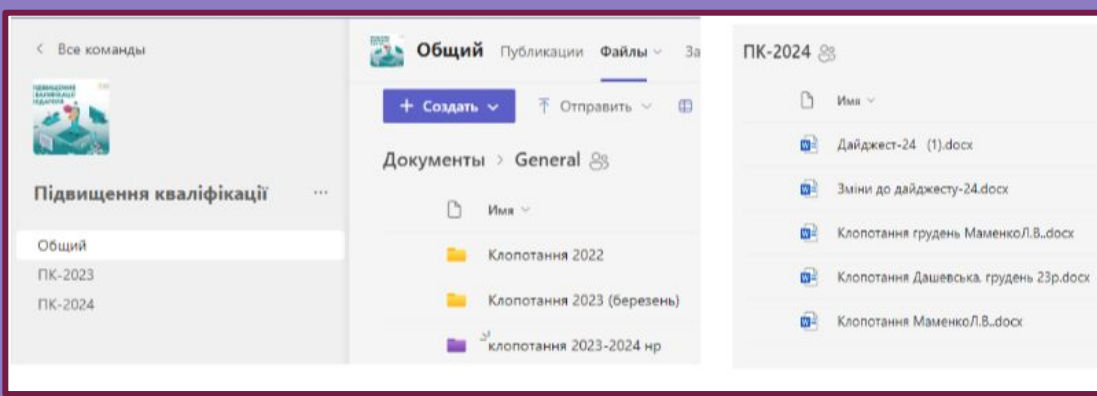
< Все команды

ПІДВИЩЕННЯ КВАЛІФІКАЦІЇ ПЕДАГОГІВ

Підвищення кваліфікації ···

Общий
ПК-2023
ПК-2024

Общий Публикации Файлы За

+ Создать Отправить

Документы > General

Имя

Клопотання 2022
Клопотання 2023 (березень)
клопотання 2023-2024 нр

ПК-2024

Имя

Дайджест-24 (1).docx
Зміни до дайджесту-24.docx
Клопотання грудень МаменкоЛ.В..docx
Клопотання Дашевська, грудень 23р.docx
Клопотання МаменкоЛ.В..docx